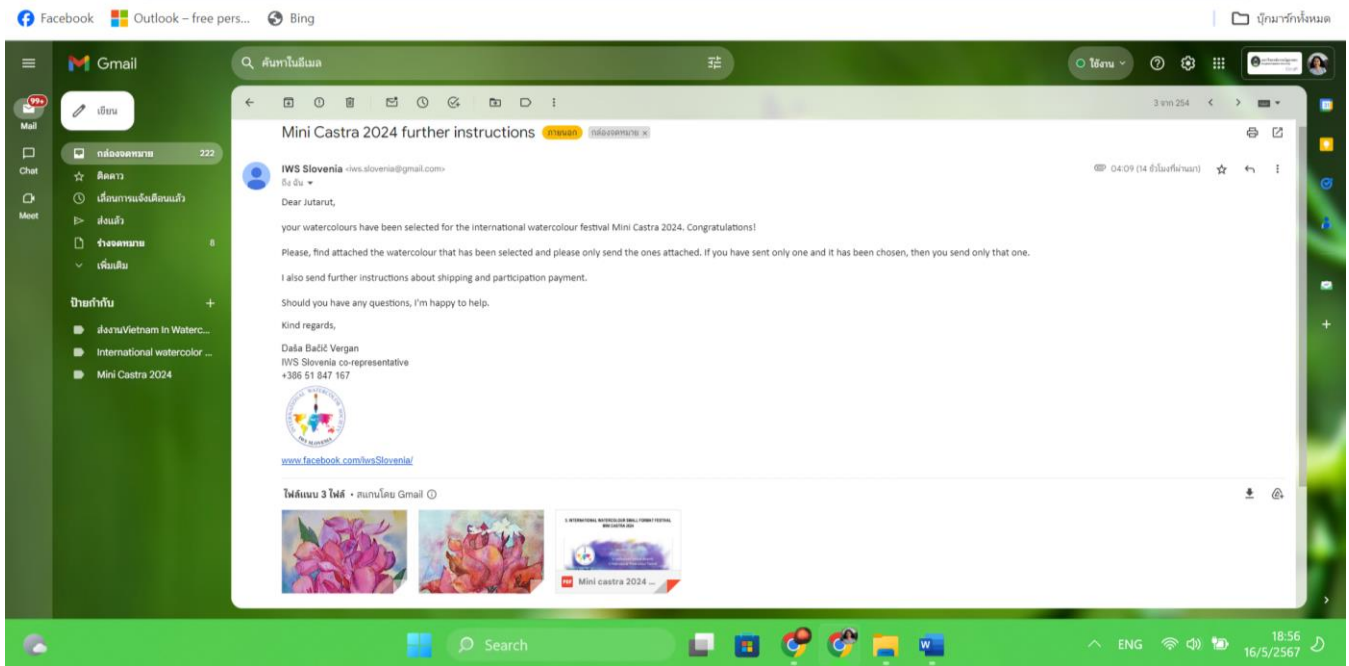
Facebook Outlook – free pers... Bing
บุ๊กมาร์กทั้งหมด

Gmail
ค้นหาในอีเมล
ใช้งาน

99+
Mail
Chat
Meet

เขียน
กล่องจดหมาย 222
ติดดาว
เลื่อนการแจ้งเตือนแล้ว
ส่งแล้ว
ร่างจดหมาย 8
เพิ่มเติม

ป้ายกำกับ
ส่งงานVietnam In Waterc...
International watercolor ...
Mini Castra 2024

3 จาก 254

Mini Castra 2024 further instructions ภายนอก กล่องจดหมาย ×

IWS Slovenia <iws.slovenia@gmail.com>
ถึง ฉัน
04:09 (14 ชั่วโมงที่ผ่านมา)

Dear Jutarut,

your watercolours have been selected for the international watercolour festival Mini Castra 2024. Congratulations!

Please, find attached the watercolour that has been selected and please only send the ones attached. If you have sent only one and it has been chosen, then you send only that one.

I also send further instructions about shipping and participation payment.

Should you have any questions, I'm happy to help.

Kind regards,

Daša Bačič Vergan
IWS Slovenia co-representative
+386 51 847 167

IWS SLOVENIA

www.facebook.com/iwsSlovenia/

ไฟล์แนบ 3 ไฟล์ • สแกนโดย Gmail

5. INTERNATIONAL WATERCOLOUR SMALL FORMAT FESTIVAL MINI CASTRA 2024
PDF Mini castra 2024 ...

Search
ENG
18:56
16/5/2567